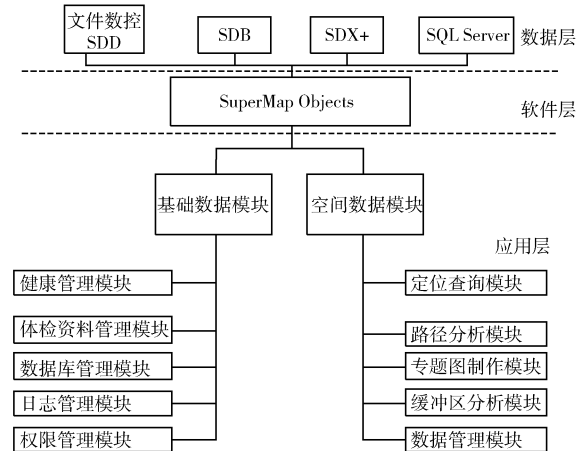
文件数控 SDD

SDB

SDX+

SQL Server

数据层

SuperMap Objects

软件层

基础数据模块

空间数据模块

应用层

健康管理模块

体检资料管理模块

数据库管理模块

日志管理模块

权限管理模块

定位查询模块

路径分析模块

专题图制作模块

缓冲区分析模块

数据管理模块